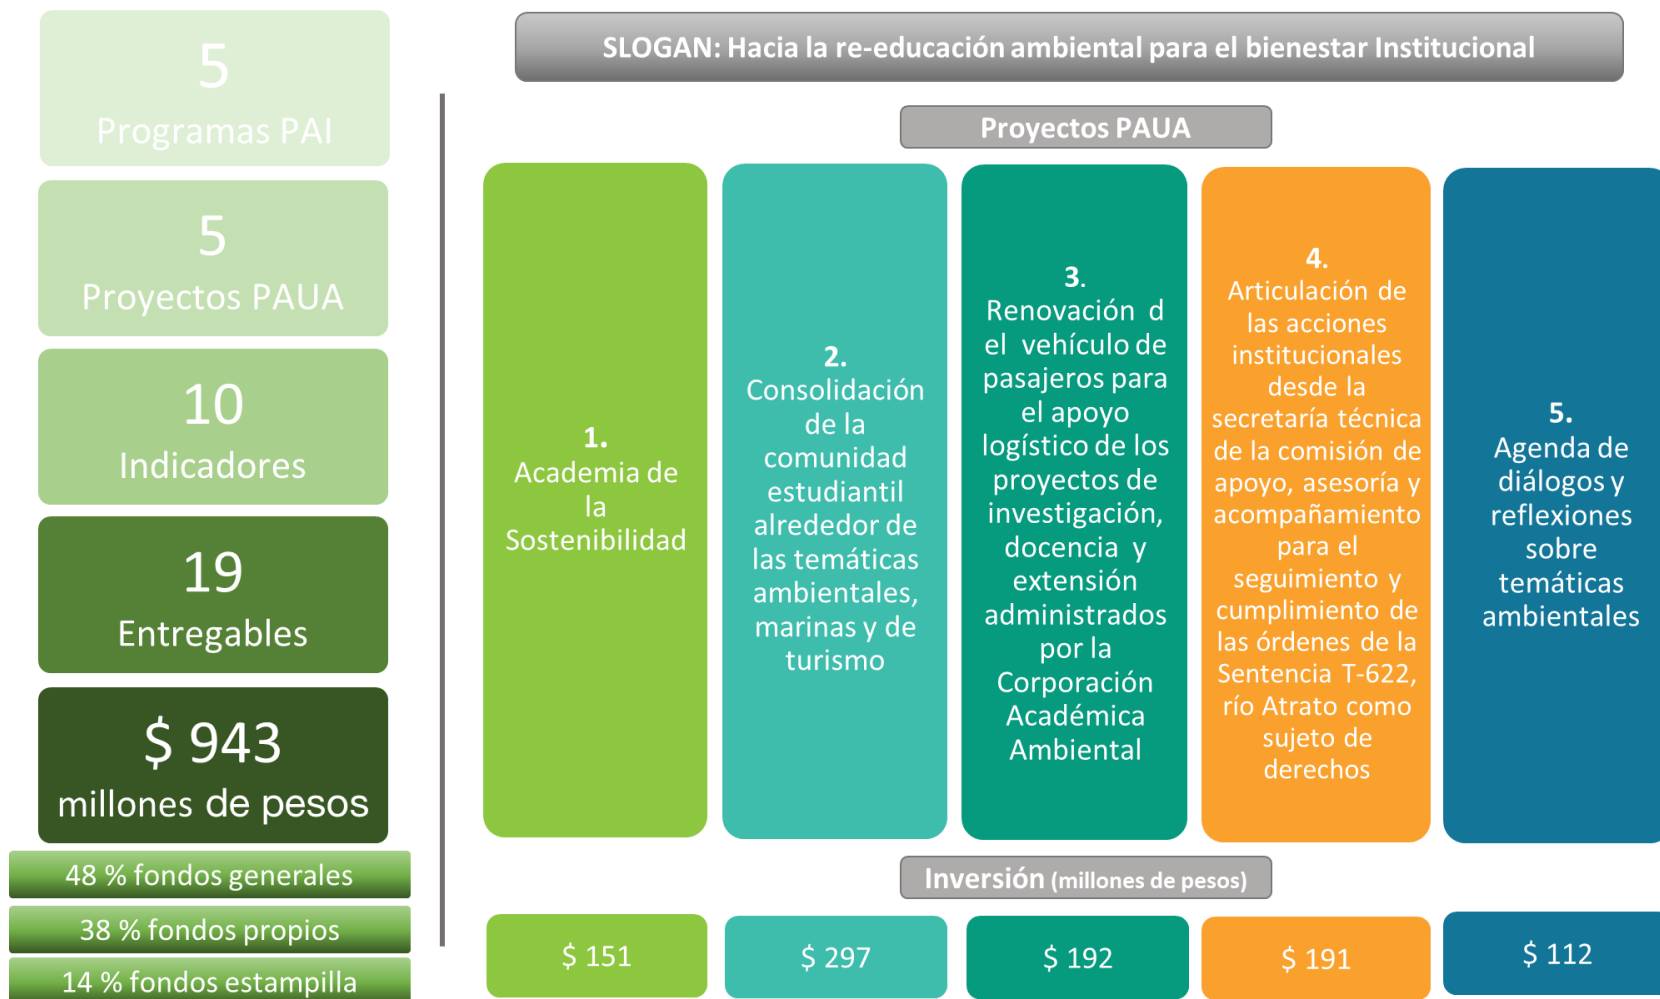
5
Programas PAI

5
Proyectos PAUA

10
Indicadores

19
Entregables

$ 943
millones de pesos

48 % fondos generales

38 % fondos propios

14 % fondos estampilla

SLOGAN: Hacia la re-educación ambiental para el bienestar Institucional

Proyectos PAUA

1.
Academia de la Sostenibilidad

2.
Consolidación de la comunidad estudiantil alrededor de las temáticas ambientales, marinas y de turismo

3.
Renovación d el vehículo de pasajeros para el apoyo logístico de los proyectos de investigación, docencia y extensión administrados por la Corporación Académica Ambiental

4.
Articulación de las acciones institucionales desde la secretaría técnica de la comisión de apoyo, asesoría y acompañamiento para el seguimiento y cumplimiento de las órdenes de la Sentencia T-622, río Atrato como sujeto de derechos

5.
Agenda de diálogos y reflexiones sobre temáticas ambientales

Inversión (millones de pesos)

$ 151

$ 297

$ 192

$ 191

$ 112